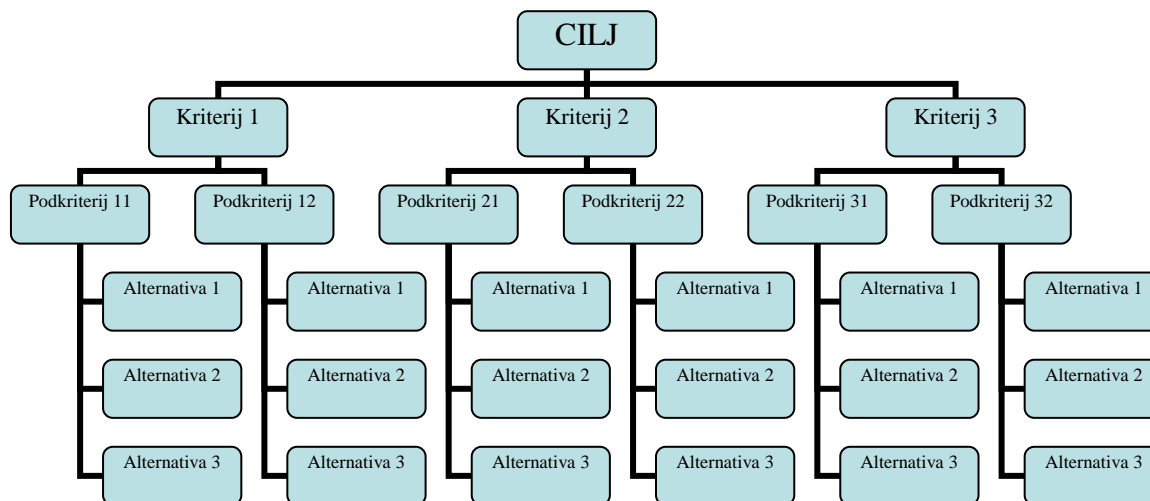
CILJ

Kriterij 1

Podkriterij 11
Alternativa 1
Alternativa 2
Alternativa 3

Podkriterij 12
Alternativa 1
Alternativa 2
Alternativa 3

Kriterij 2

Podkriterij 21
Alternativa 1
Alternativa 2
Alternativa 3

Podkriterij 22
Alternativa 1
Alternativa 2
Alternativa 3

Kriterij 3

Podkriterij 31
Alternativa 1
Alternativa 2
Alternativa 3

Podkriterij 32
Alternativa 1
Alternativa 2
Alternativa 3